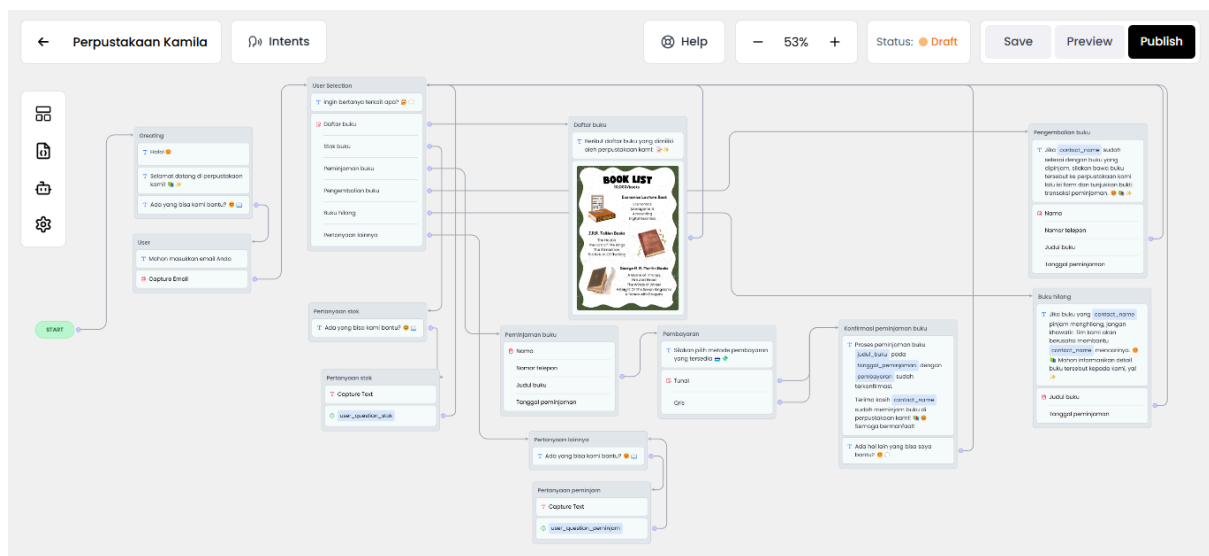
Perpustakaan Kamila
Intents
Help
53%
Status: Draft
Save
Preview
Publish

START

Greeting
Halo!
Selamat datang di perpustakaan kamil
Ada yang bisa kami bantu?

User
Mohon masukkan email Anda
Capture Email

User Selection
Ingin bertanya terkait apa?
Daftar buku
Stok buku
Peminjaman buku
Pengembalian buku
Buku hilang
Pertanyaan lainnya

Pertanyaan stok
Ada yang bisa kami bantu?

Pertanyaan stok
Capture Text
user_question_stok

Daftar buku
Berikut daftar buku yang dimiliki oleh perpustakaan kami.

BOOK LIST
10,000 books
Economic Lecture Book
J.R.R. Tolkien Books
George R. R. Martin Books

Peminjaman buku
Nama
Nomor telepon
Judul buku
Tanggal peminjaman

Pembayaran
Silakan pilih metode pembayaran yang tersedia
Tunai
Qris

Pertanyaan lainnya
Ada yang bisa kami bantu?

Pertanyaan peminjam
Capture Text
user_question_peminjam

Konfirmasi peminjaman buku
Proses peminjaman buku judul_buku pada tanggal_peminjaman dengan pembayaran sudah terkonfirmasi.
Terima kasih contact_name sudah meminjam buku di perpustakaan kami! Semoga bermanfaat!
Ada hal lain yang bisa saya bantu?

Pengembalian buku
Jika contact_name sudah selesai dengan buku yang dipinjam, silakan bawa buku tersebut ke perpustakaan kami lalu isi form dan tunjukkan bukti transaksi peminjaman.
Nama
Nomor telepon
Judul buku
tanggal peminjaman

Buku hilang
Jika buku yang contact_name pinjam menghilang, jangan khawatir. Tim kami akan berusaha membantu contact_name menemukannya. Mohon informasikan detail buku tersebut kepada kami, ya!
Judul buku
Tanggal peminjaman